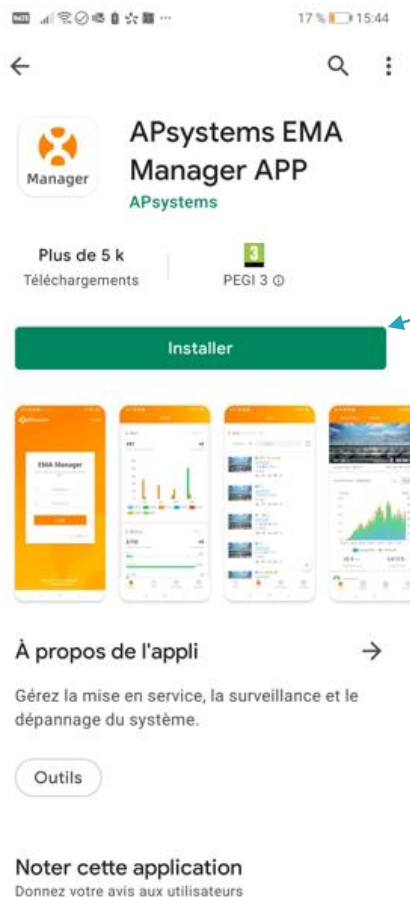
17 % 15:44

Manager

APsystems EMA Manager APP

APsystems

Plus de 5 k
Téléchargements

3
PEGI 3

Installer

EMA Manager

À propos de l'appli

Gérez la mise en service, la surveillance et le dépannage du système.

Outils

Noter cette application
Donnez votre avis aux utilisateurs